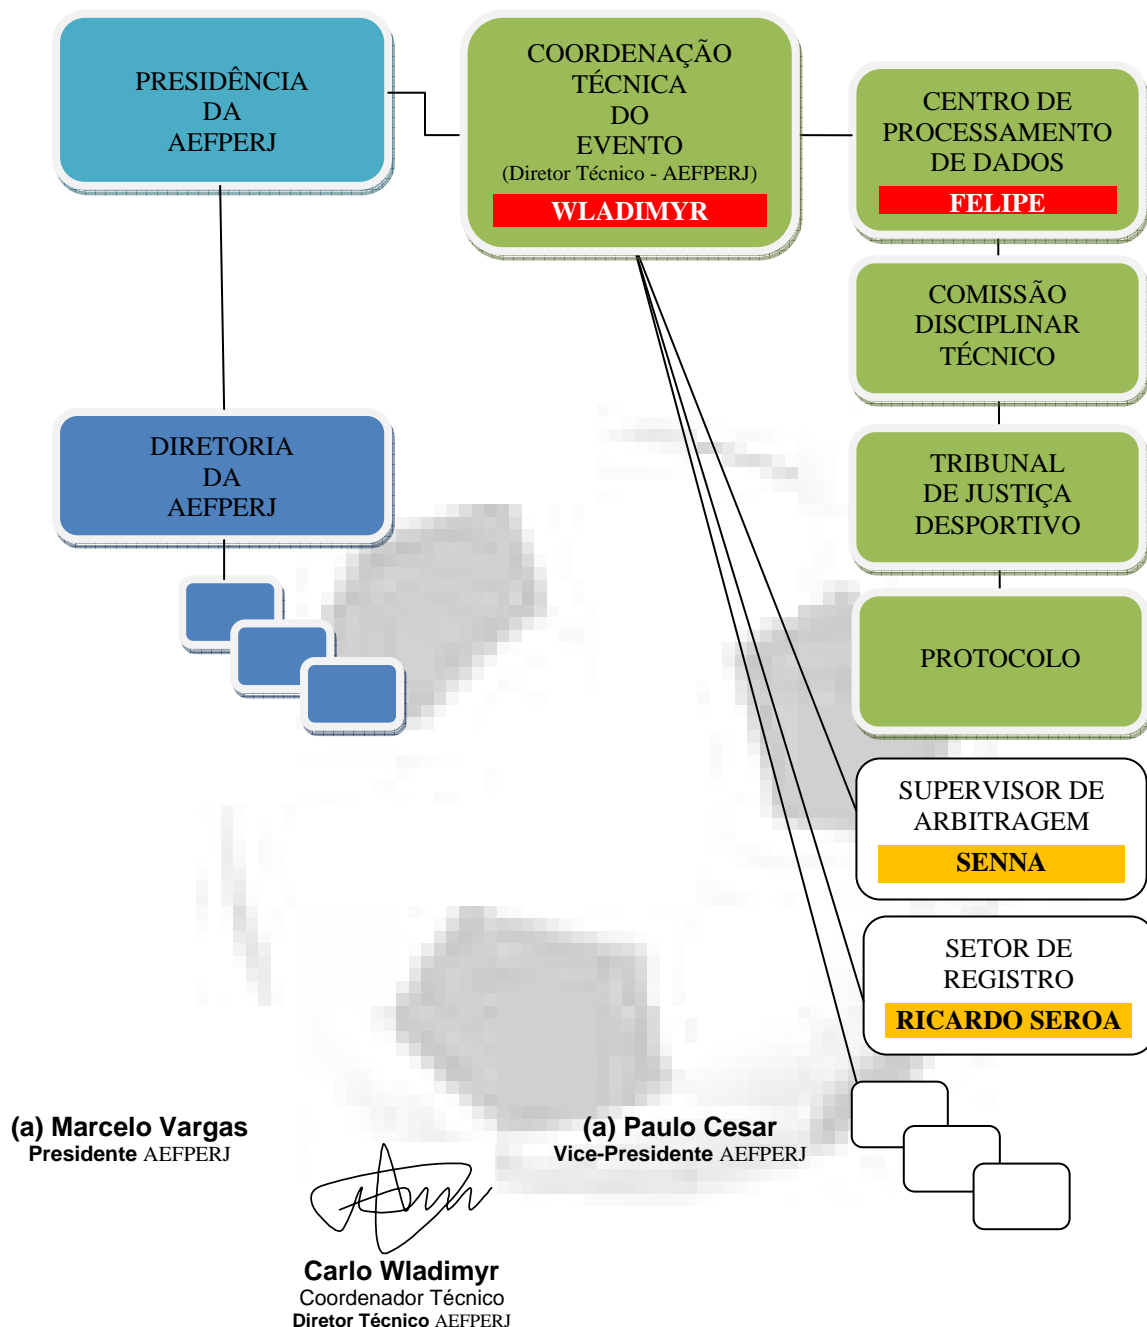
PRESIDÊNCIA DA AEFPERJ

COORDENAÇÃO TÉCNICA DO EVENTO
(Diretor Técnico - AEFPERJ)
WLADIMYR

CENTRO DE PROCESSAMENTO DE DADOS
FELIPE

COMISSÃO DISCIPLINAR TÉCNICO

DIRETORIA DA AEFPERJ

TRIBUNAL DE JUSTIÇA DESPORTIVO

PROTOCOLO

SUPERVISOR DE ARBITRAGEM
SENNA

SETOR DE REGISTRO
RICARDO SEROA

(a) Marcelo Vargas
Presidente AEFPERJ

(a) Paulo Cesar
Vice-Presidente AEFPERJ

Carlo Wladimyr
Coordenador Técnico
Diretor Técnico AEFPERJ